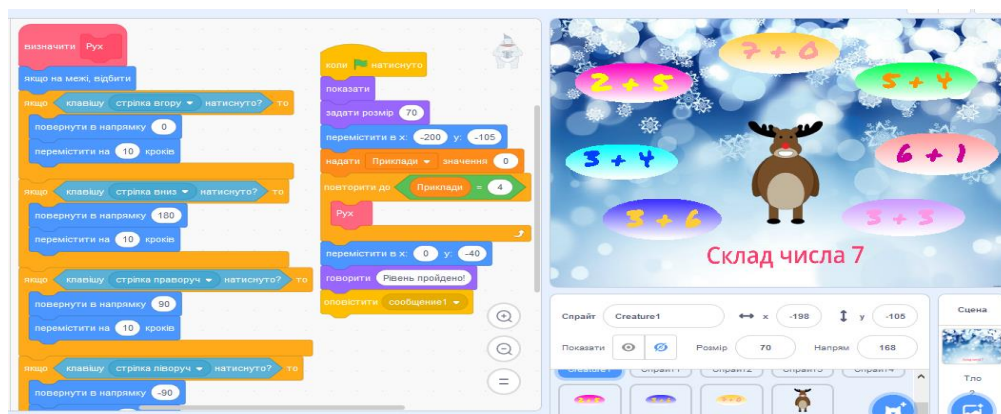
визначити Рух
якщо на межі, відбити
якщо клавішу стрілка вгору натиснуто? то
повернути в напрямку 0
перемістити на 10 кроків
якщо клавішу стрілка вниз натиснуто? то
повернути в напрямку 180
перемістити на 10 кроків
якщо клавішу стрілка праворуч натиснуто? то
повернути в напрямку 90
перемістити на 10 кроків
якщо клавішу стрілка ліворуч натиснуто? то
повернути в напрямку -90

коли натиснуто
показати
задати розмір 70
перемістити в x: -200 y: -105
надати Приклади значення 0
повторити до Приклади = 4
Рух
перемістити в x: 0 y: -40
говорити Рівень пройдено!
оповістити сообщение1

7 + 0
2 + 5
5 + 4
3 + 4
6 + 1
3 + 6
3 + 3
Склад числа 7

Спрайт Creature1 x -198 y -105
Показати Розмір 70 Напрям 168
Creature1 Спрайт1 Спрайт2 Спрайт3 Спрайт4

Сцена
Тло